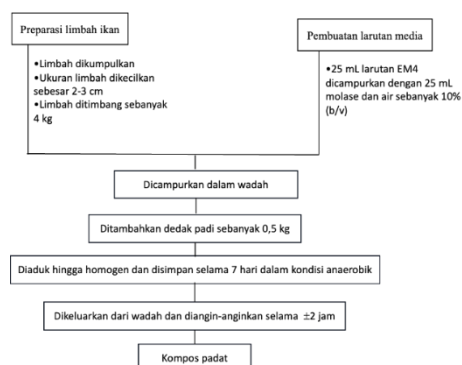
Preparasi limbah ikan

•Limbah dikumpulkan
•Ukuran limbah dikecilkan sebesar 2-3 cm
•Limbah ditimbang sebanyak 4 kg

Pembuatan larutan media

•25 mL larutan EM4 dicampurkan dengan 25 mL molase dan air sebanyak 10% (b/v)

Dicampurkan dalam wadah

Ditambahkan dedak padi sebanyak 0,5 kg

Diaduk hingga homogen dan disimpan selama 7 hari dalam kondisi anaerobik

Dikeluarkan dari wadah dan diangin-anginkan selama $\pm 2$ jam

Kompos padat